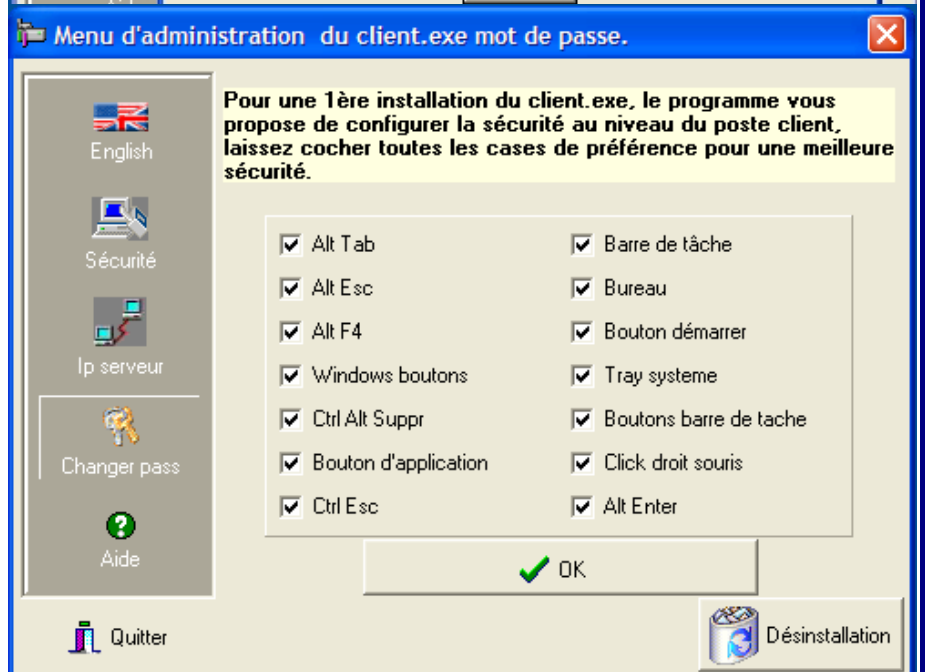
Menu d'administration du client.exe mot de passe.

English

Sécurité

Ip serveur

Changer pass

Aide

Quitter

Pour une 1ère installation du client.exe, le programme vous propose de configurer la sécurité au niveau du poste client, laissez cocher toutes les cases de préférence pour une meilleure sécurité.

Alt Tab
Alt Esc
Alt F4
Windows boutons
Ctrl Alt Suppr
Bouton d'application
Ctrl Esc

Barre de tâche
Bureau
Bouton démarrer
Tray systeme
Boutons barre de tache
Click droit souris
Alt Enter

OK

Désinstallation